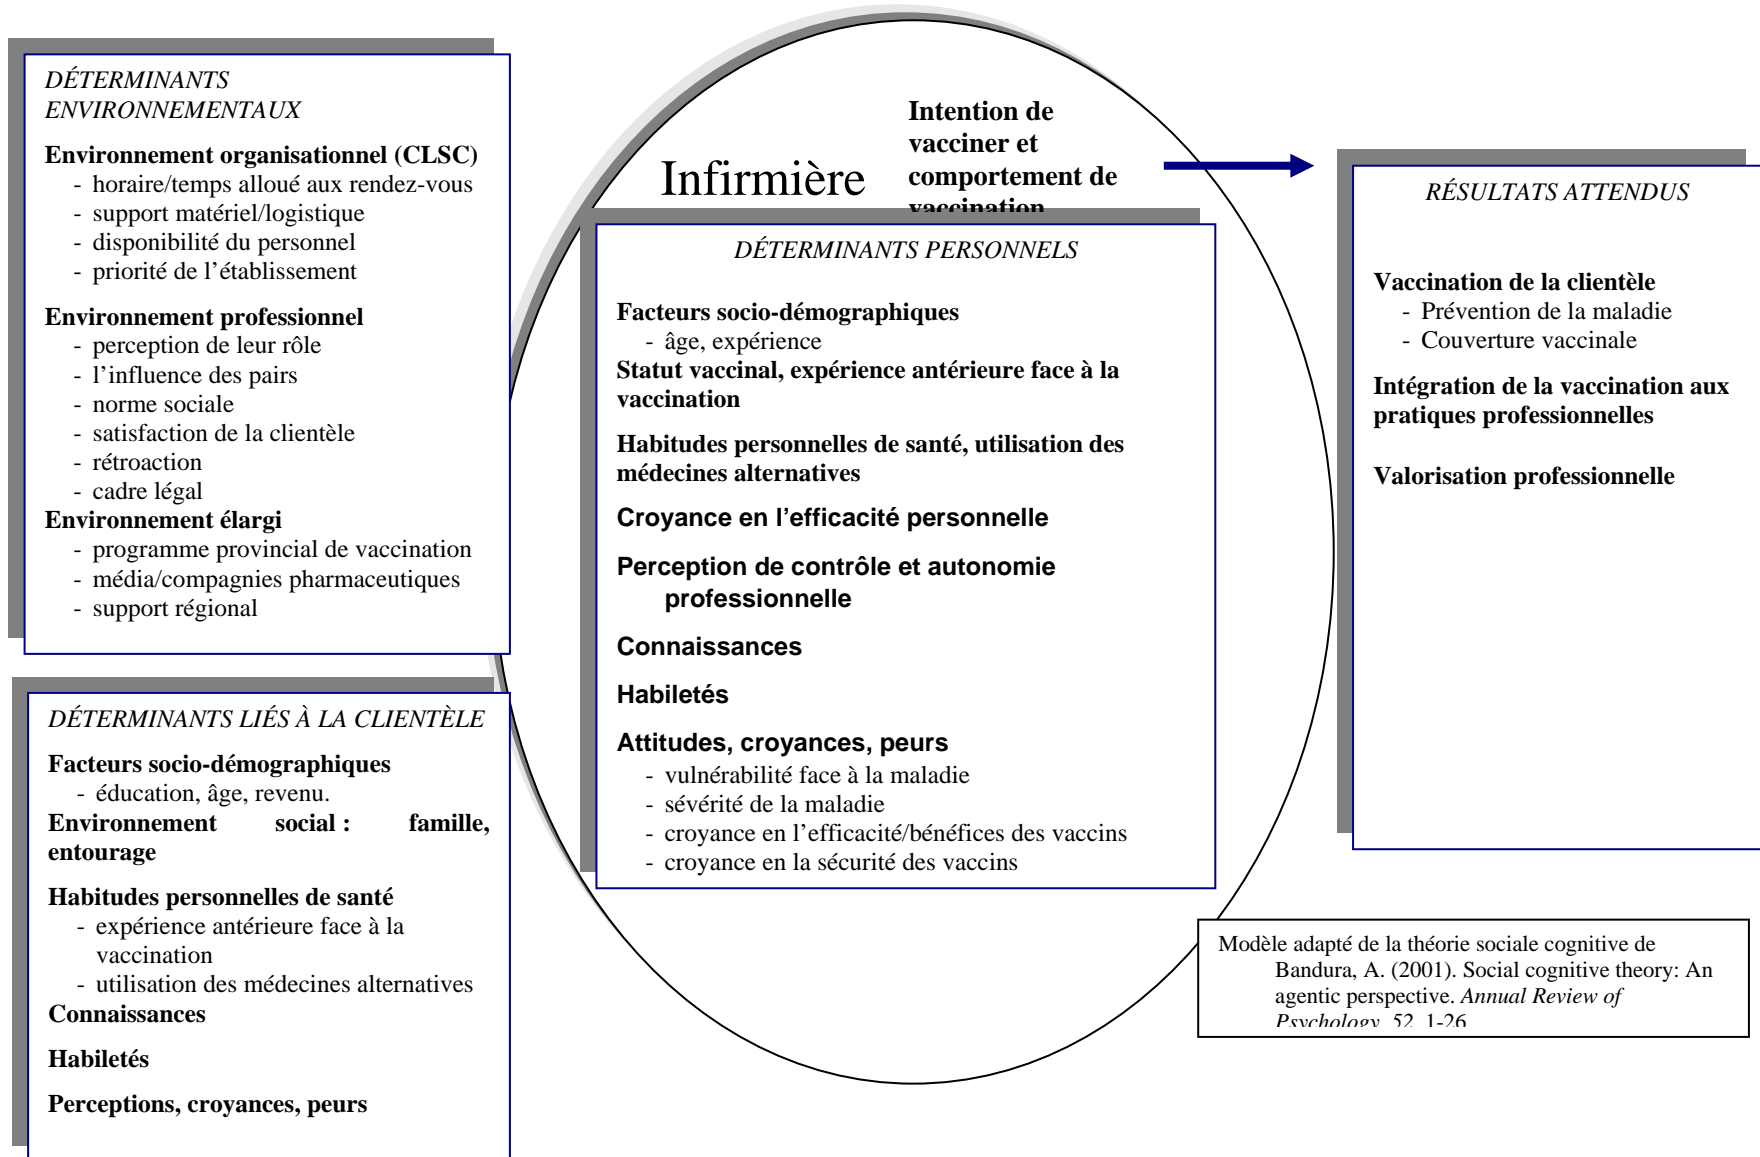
DÉTERMINANTS ENVIRONNEMENTAUX

Environnement organisationnel (CLSC)
- horaire/temps alloué aux rendez-vous
- support matériel/logistique
- disponibilité du personnel
- priorité de l'établissement

Environnement professionnel
- perception de leur rôle
- l'influence des pairs
- norme sociale
- satisfaction de la clientèle
- rétroaction
- cadre légal

Environnement élargi
- programme provincial de vaccination
- média/compagnies pharmaceutiques
- support régional

DÉTERMINANTS LIÉS À LA CLIENTÈLE

Facteurs socio-démographiques
- éducation, âge, revenu.

Environnement social : famille, entourage

Habitudes personnelles de santé
- expérience antérieure face à la vaccination
- utilisation des médecines alternatives

Connaissances

Habiletés

Perceptions, croyances, peurs

Infirmière

Intention de vacciner et comportement de vaccination

DÉTERMINANTS PERSONNELS

Facteurs socio-démographiques
- âge, expérience

Statut vaccinal, expérience antérieure face à la vaccination

Habitudes personnelles de santé, utilisation des médecines alternatives

Croyance en l'efficacité personnelle

Perception de contrôle et autonomie professionnelle

Connaissances

Habiletés

Attitudes, croyances, peurs
- vulnérabilité face à la maladie
- sévérité de la maladie
- croyance en l'efficacité/bénéfices des vaccins
- croyance en la sécurité des vaccins

RÉSULTATS ATTENDUS

Vaccination de la clientèle
- Prévention de la maladie
- Couverture vaccinale

Intégration de la vaccination aux pratiques professionnelles

Valorisation professionnelle

Modèle adapté de la théorie sociale cognitive de Bandura, A. (2001). Social cognitive theory: An agentic perspective. Annual Review of Psychology, 52, 1-26.